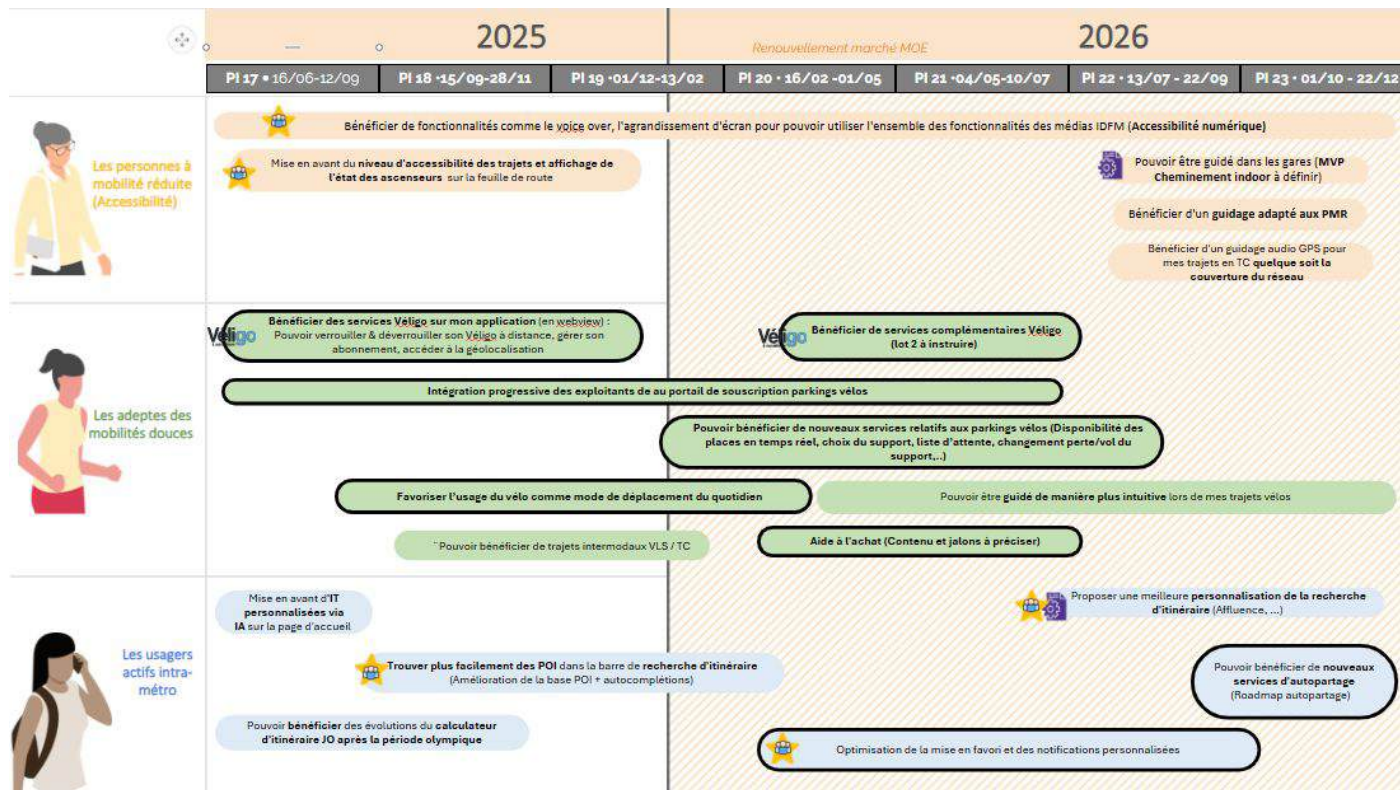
2025

Renouvellement marché MOE

2026

| PI 17 • 16/06-12/09 | PI 18 •15/09-28/11 | PI 19 •01/12-13/02 | PI 20 • 16/02 -01/05 | PI 21 •04/05-10/07 | PI 22 • 13/07 - 22/09 | PI 23 • 01/10 - 22/12 |
|---|---|---|---|---|---|---|

Les personnes à mobilité réduite (Accessibilité)

Bénéficier de fonctionnalités comme le voice over, l'agrandissement d'écran pour pouvoir utiliser l'ensemble des fonctionnalités des médias IDFM (Accessibilité numérique)

Mise en avant du niveau d'accessibilité des trajets et affichage de l'état des ascenseurs sur la feuille de route

Pouvoir être guidé dans les gares (MVP Cheminement indoor à définir)

Bénéficier d'un guidage adapté aux PMR

Bénéficier d'un guidage audio GPS pour mes trajets en TC quelque soit la couverture du réseau

Les adeptes des mobilités douces

Véligo

Bénéficier des services Véligo sur mon application (en webview) : Pouvoir verrouiller & déverrouiller son Véligo à distance, gérer son abonnement, accéder à la géolocalisation

Véligo

Bénéficier de services complémentaires Véligo (lot 2 à instruire)

Intégration progressive des exploitants de au portail de souscription parkings vélos

Pouvoir bénéficier de nouveaux services relatifs aux parkings vélos (Disponibilité des places en temps réel, choix du support, liste d'attente, changement perte/vol du support,..)

Favoriser l'usage du vélo comme mode de déplacement du quotidien

Pouvoir être guidé de manière plus intuitive lors de mes trajets vélos

Pouvoir bénéficier de trajets intermodaux VLS / TC

Aide à l'achat (Contenu et jalons à préciser)

Les usagers actifs intra-métro

Mise en avant d'IT personnalisées via IA sur la page d'accueil

Proposer une meilleure personnalisation de la recherche d'itinéraire (Affluence, ...)

Trouver plus facilement des POI dans la barre de recherche d'itinéraire (Amélioration de la base POI + autocomplétions)

Pouvoir bénéficier de nouveaux services d'autopartage (Roadmap autopartage)

Pouvoir bénéficier des évolutions du calculateur d'itinéraire JO après la période olympique

Optimisation de la mise en favori et des notifications personnalisées